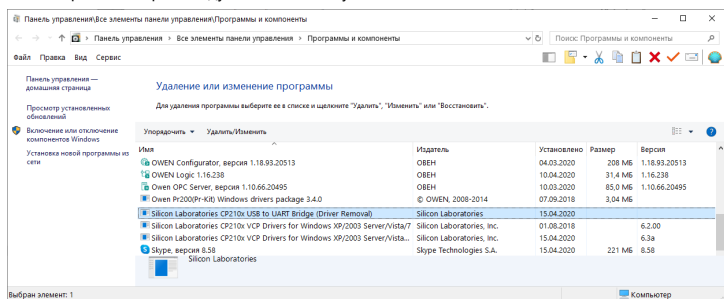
Панель управления\Все элементы панели управления\Программы и компоненты

Панель управления > Все элементы панели управления > Программы и компоненты

Поиск: Программы и компоненты

Файл Правка Вид Сервис

Панель управления — домашняя страница

Просмотр установленных обновлений

Включение или отключение компонентов Windows

Установка новой программы из сети

Удаление или изменение программы

Для удаления программы выберите ее в списке и щелкните "Удалить", "Изменить" или "Восстановить".

Упорядочить ▾ Удалить/Изменить

| Имя | Издатель | Установлено | Размер | Версия |
|---|---|---|---|---|
| OWEN Configurator, версия 1.18.93.20513 | ОВЕН | 04.03.2020 | 208 МБ | 1.18.93.20513 |
| OWEN Logic 1.16.238 | ОВЕН | 10.04.2020 | 31,4 МБ | 1.16.238 |
| Owen OPC Server, версия 1.10.66.20495 | ОВЕН | 10.03.2020 | 85,0 МБ | 1.10.66.20495 |
| Owen Pr200(Pr-Kit) Windows drivers package 3.4.0 | © OWEN, 2008-2014 | 07.09.2018 | 3,04 МБ | |
| Silicon Laboratories CP210x USB to UART Bridge (Driver Removal) | Silicon Laboratories | 15.04.2020 | | |
| Silicon Laboratories CP210x VCP Drivers for Windows XP/2003 Server/Vista/7 | Silicon Laboratories, Inc. | 01.08.2018 | | 6.2.00 |
| Silicon Laboratories CP210x VCP Drivers for Windows XP/2003 Server/Vista... | Silicon Laboratories, Inc. | 15.04.2020 | | 6.3a |
| Skype, версия 8.58 | Skype Technologies S.A. | 15.04.2020 | 221 МБ | 8.58 |

Silicon Laboratories

Выбран элемент: 1

Компьютер